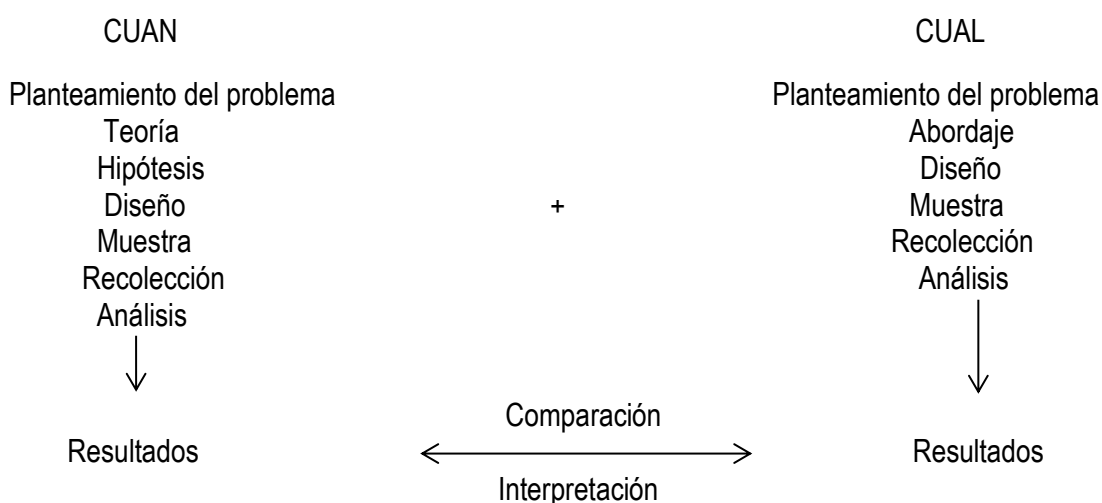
CUAN

Planteamiento del problema
Teoría
Hipótesis
Diseño
Muestra
Recolección
Análisis

Resultados

+

Comparación

Interpretación

CUAL

Planteamiento del problema
Abordaje
Diseño
Muestra
Recolección
Análisis

Resultados